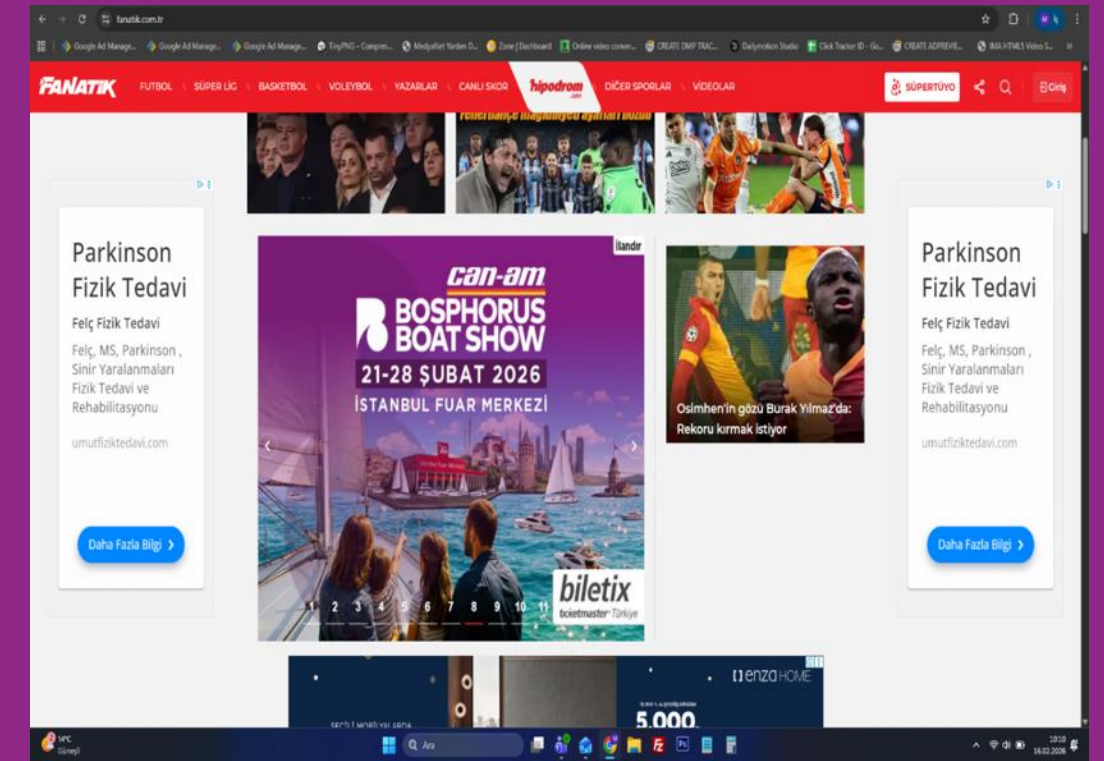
fanatik.com.tr

Google Ad Manage... Google Ad Manage... Google Ad Manage... TinyPNG – Compres... Medyafort Yerden D... Zone | Dashboard Online video conver... CREATE DMP TRAC... Dailymotion Studio Click Tracker ID - Go... CREATE ADPREVIE... IMA HTML5 Video S...

FANATİK FUTBOL SÜPER LİG BASKETBOL VOLEYBOL YAZARLAR CANLI SKOR hipodrom DİĞER SPORLAR VİDEOLAR SÜPERTÜYO Giriş

Parkinson Fizik Tedavi

Felç Fizik Tedavi

Felç, MS, Parkinson , Sinir Yaralanmaları Fizik Tedavi ve Rehabilitasyonu

umutfiziktedavi.com

Daha Fazla Bilgi ›

İlandır

can-am

BOSPHORUS BOAT SHOW

21-28 ŞUBAT 2026

İSTANBUL FUAR MERKEZİ

biletix ticketmaster Türkiye

1 2 3 4 5 6 7 8 9 10 11

Osimhen'in gözü Burak Yılmaz'da: Rekoru kırmak istiyor

Parkinson Fizik Tedavi

Felç Fizik Tedavi

Felç, MS, Parkinson , Sinir Yaralanmaları Fizik Tedavi ve Rehabilitasyonu

umutfiziktedavi.com

Daha Fazla Bilgi ›

enza HOME

5.000

Güneşli

Ara

16.02.2026